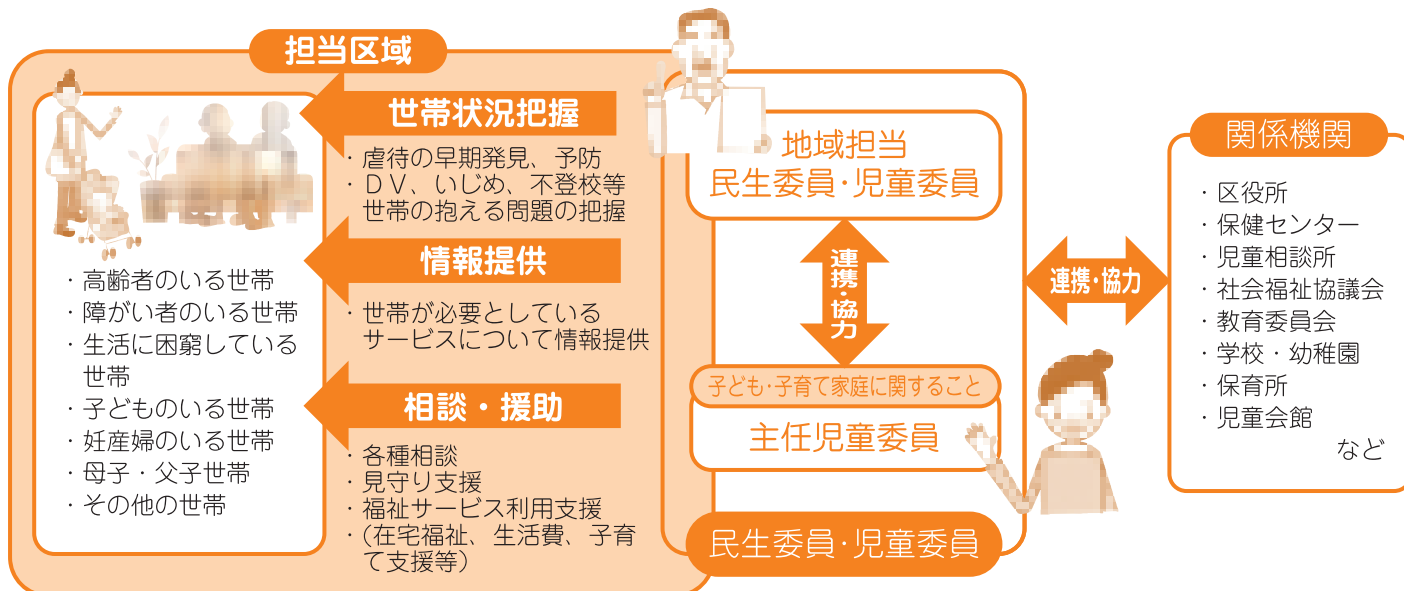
担当区域

・高齢者のいる世帯
・障がい者のいる世帯
・生活に困窮している世帯
・子どものいる世帯
・妊産婦のいる世帯
・母子・父子世帯
・その他の世帯

世帯状況把握
・虐待の早期発見、予防
・ＤＶ、いじめ、不登校等世帯の抱える問題の把握

情報提供
・世帯が必要としているサービスについて情報提供

相談・援助
・各種相談
・見守り支援
・福祉サービス利用支援
（在宅福祉、生活費、子育て支援等）

地域担当
民生委員・児童委員

連携・協力

子ども・子育て家庭に関すること
主任児童委員

民生委員・児童委員

連携・協力

関係機関
・区役所
・保健センター
・児童相談所
・社会福祉協議会
・教育委員会
・学校・幼稚園
・保育所
・児童会館
など